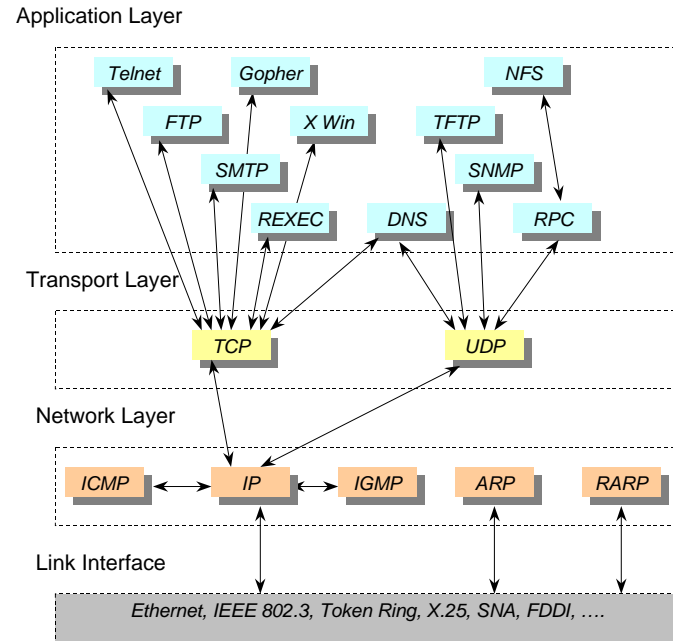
Application Layer

Telnet

Gopher

NFS

FTP

X Win

TFTP

SMTP

SNMP

REXEC

DNS

RPC

Transport Layer

TCP

UDP

Network Layer

ICMP

IP

IGMP

ARP

RARP

Link Interface

Ethernet, IEEE 802.3, Token Ring, X.25, SNA, FDDI, ….